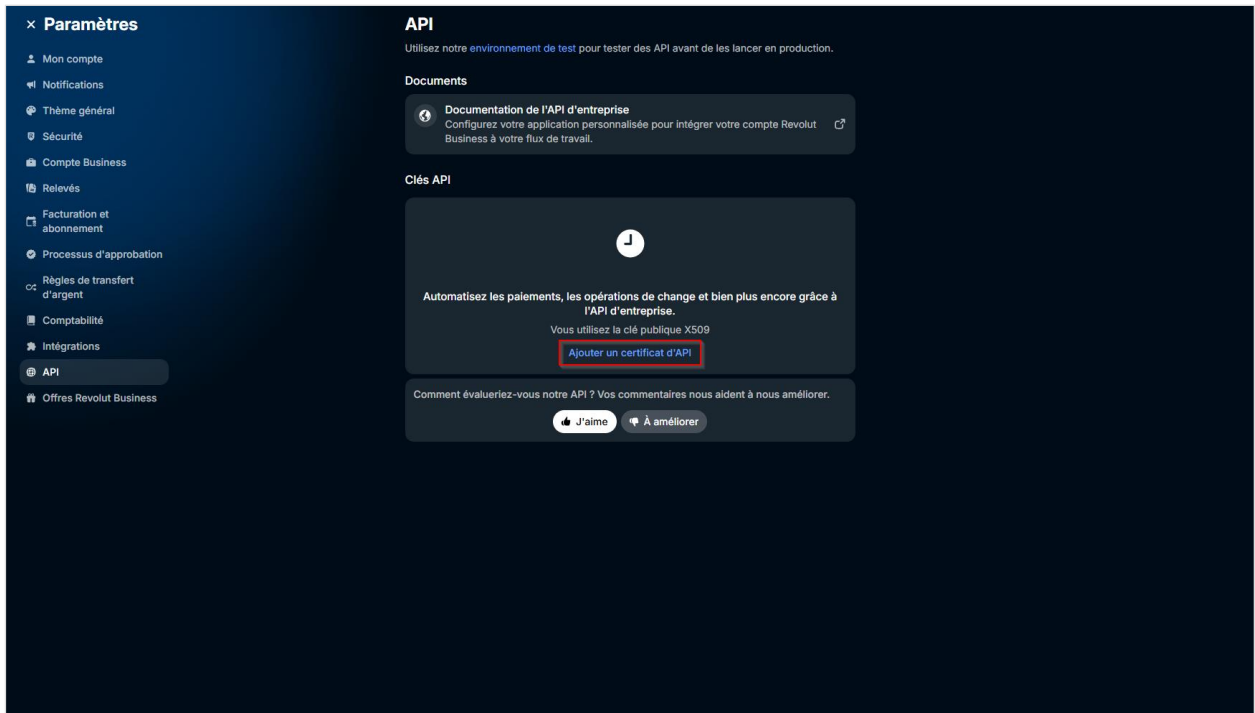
× Paramètres

Mon compte
Notifications
Thème général
Sécurité
Compte Business
Relevés
Facturation et abonnement
Processus d'approbation
Règles de transfert d'argent
Comptabilité
Intégrations
API
Offres Revolut Business

API
Utilisez notre environnement de test pour tester des API avant de les lancer en production.

Documents

Documentation de l'API d'entreprise
Configurez votre application personnalisée pour intégrer votre compte Revolut Business à votre flux de travail.

Clés API

Automatisez les paiements, les opérations de change et bien plus encore grâce à l'API d'entreprise.
Vous utilisez la clé publique X509
Ajouter un certificat d'API

Comment évalueriez-vous notre API ? Vos commentaires nous aident à nous améliorer.
J'aime
À améliorer